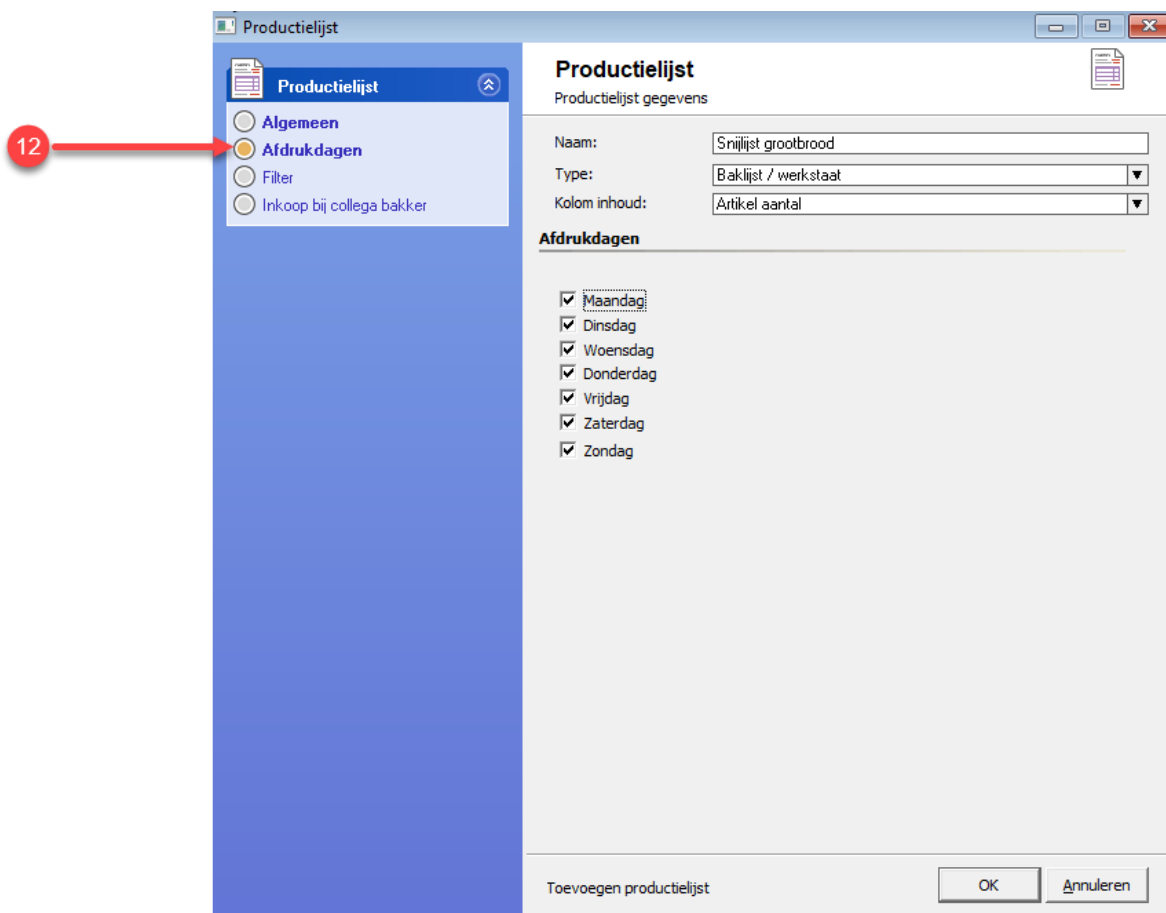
Productielijst

12

Productielijst

Algemeen
Afdrukdagen
Filter
Inkoop bij collega bakker

Productielijst
Productielijst gegevens

Naam: Snijlijst grootbrood
Type: Baklijst / werkstaat
Kolom inhoud: Artikel aantal

Afdrukdagen

Maandag
Dinsdag
Woensdag
Donderdag
Vrijdag
Zaterdag
Zondag

Toevoegen productielijst

OK
Annuleren